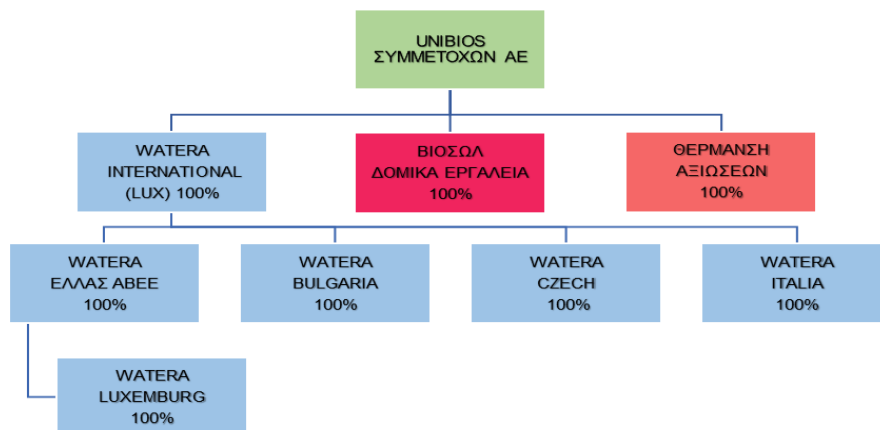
UNIBIOS
ΣΥΜΜΕΤΟΧΩΝ ΑΕ

WATERA
INTERNATIONAL
(LUX) 100%

ΒΙΟΣΩΛ
ΔΟΜΙΚΑ ΕΡΓΑΛΕΙΑ
100%

ΘΕΡΜΑΝΣΗ
ΑΞΙΩΣΕΩΝ
100%

WATERA
ΕΛΛΑΣ ΑΒΕΕ
100%

WATERA
BULGARIA
100%

WATERA
CZECH
100%

WATERA
ITALIA
100%

WATERA
LUXEMBURG
100%